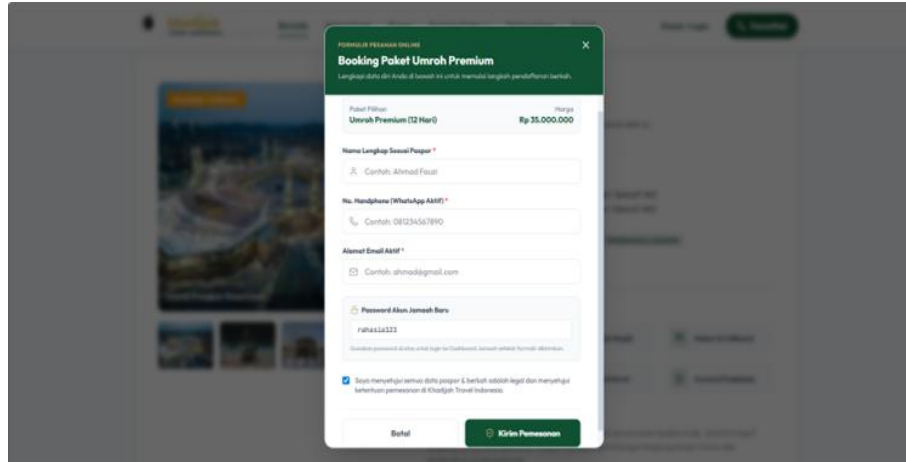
FORMULIR PESANAN ONLINE

Booking Paket Umroh Premium

Lengkapi data diri Anda di bawah ini untuk memulai langkah pendaftaran berkah.

×

Paket Pilihan
Umroh Premium (12 Hari)

Harga
Rp 35.000.000

Nama Lengkap Sesuai Paspor *

Contoh: Ahmad Fauzi

No. Handphone (WhatsApp Aktif) *

Contoh: 081234567890

Alamat Email Aktif *

Contoh: ahmad@gmail.com

Password Akun Jamaah Baru

rahasia123

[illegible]

Saya menyetujui semua data paspor & berkas adalah legal dan menyetujui ketentuan pemesanan di Khadijah Travel Indonesia.

Batal

Kirim Pemesanan